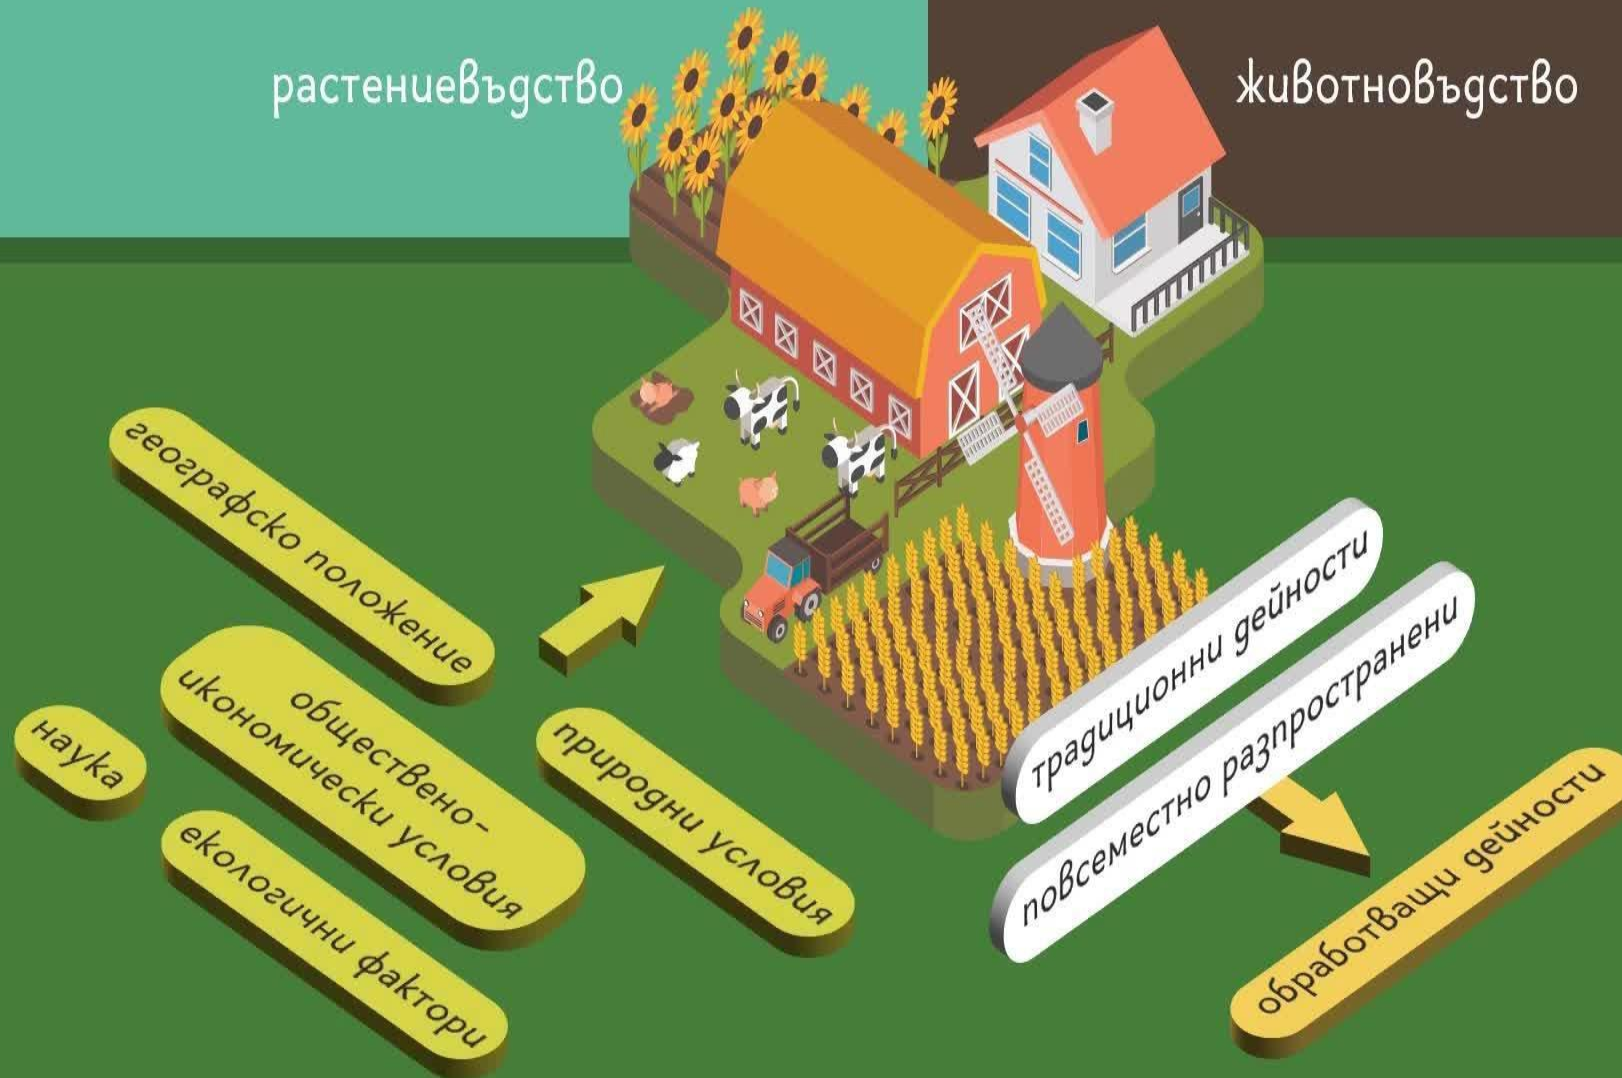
растениевъдство

животновъдство

географско положение

обществено-икономически условия

наука

екологични фактори

природни условия

традиционни дейности

повсеместно разпространени

обработващи дейности